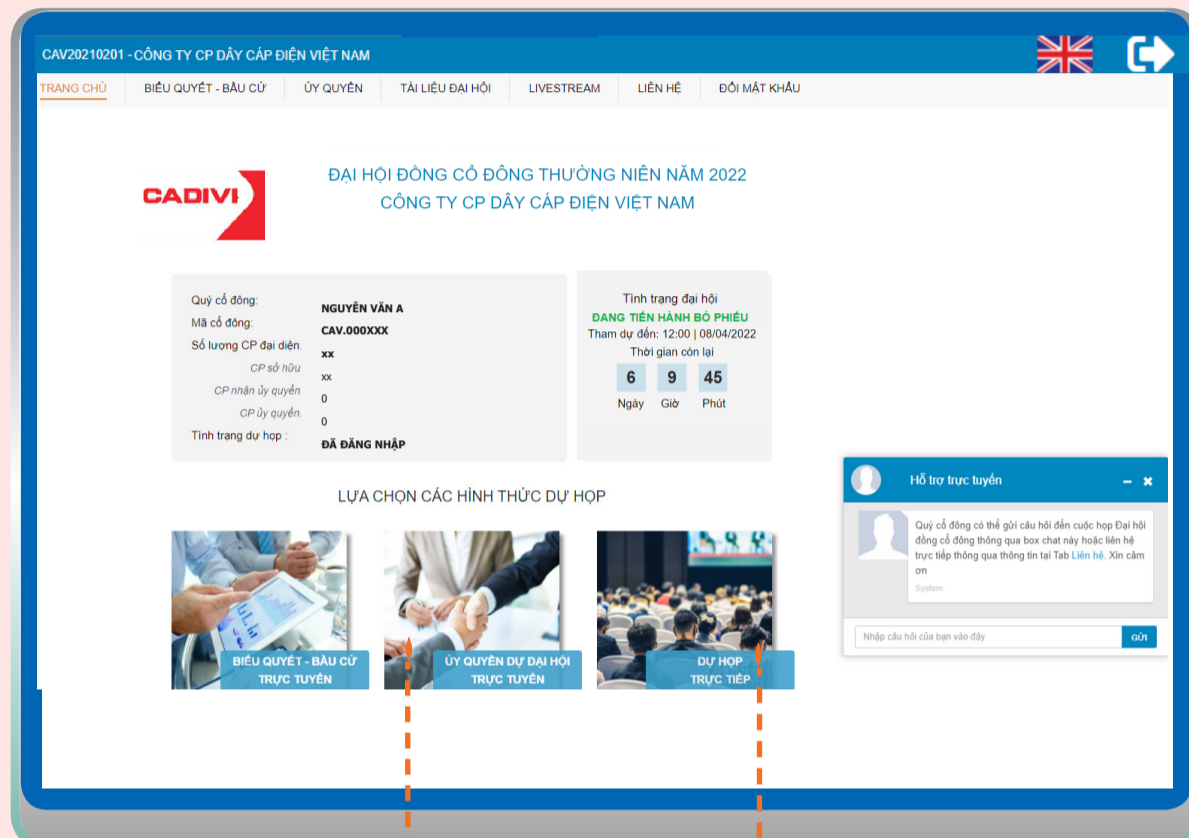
CAV20210201 - CÔNG TY CP DÂY CÁP ĐIỆN VIỆT NAM

TRANG CHỦ | BIỂU QUYẾT - BẦU CỬ | ỦY QUYỀN | TÀI LIỆU ĐẠI HỘI | LIVESTREAM | LIÊN HỆ | ĐỔI MẬT KHẨU

CADIVI

ĐẠI HỘI ĐỒNG CỔ ĐÔNG THƯỜNG NIÊN NĂM 2022
CÔNG TY CP DÂY CÁP ĐIỆN VIỆT NAM

Quý cổ đông: NGUYỄN VĂN A
Mã cổ đông: CAV.000XXX
Số lượng CP đại diện: xx
CP sở hữu: xx
CP nhận ủy quyền: 0
CP ủy quyền: 0
Tình trạng dự họp: ĐÃ ĐĂNG NHẬP

Tình trạng đại hội
ĐANG TIẾN HÀNH BỎ PHIẾU
Tham dự đến: 12:00 | 08/04/2022
Thời gian còn lại

| 6 | 9 | 45 |
|---|---|---|
| Ngày | Giờ | Phút |

LỰA CHỌN CÁC HÌNH THỨC DỰ HỌP

BIỂU QUYẾT - BẦU CỬ TRỰC TUYẾN

ỦY QUYỀN DỰ ĐẠI HỘI TRỰC TUYẾN

DỰ HỌP TRỰC TIẾP

Hỗ trợ trực tuyến

Quý cổ đông có thể gửi câu hỏi đến cuộc họp Đại hội đồng cổ đông thông qua box chat này hoặc liên hệ trực tiếp thông qua thông tin tại Tab Liên hệ. Xin cảm ơn

System

Nhập câu hỏi của bạn vào đây

GỬI